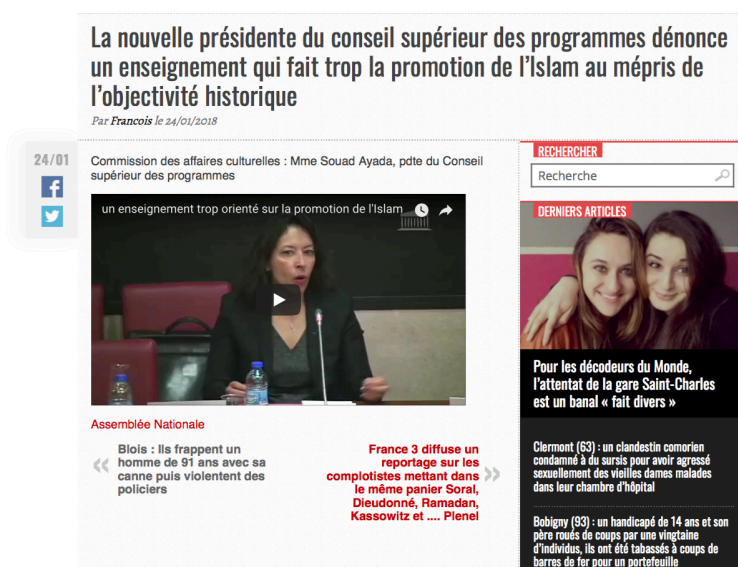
La nouvelle présidente du conseil supérieur des programmes dénonce un enseignement qui fait trop la promotion de l'Islam au mépris de l'objectivité historique

Par Francois le 24/01/2018

24/01

Commission des affaires culturelles : Mme Souad Ayada, pdte du Conseil supérieur des programmes

un enseignement trop orienté sur la promotion de l'Islam

Assemblée Nationale

« Blois : Ils frappent un homme de 91 ans avec sa canne puis violentent des policiers

France 3 diffuse un reportage sur les complotistes mettant dans le même panier Soral, Dieudonné, Ramadan, Kassowitz et .... Plenel »

RECHERCHER

Recherche

DERNIERS ARTICLES

Pour les décodeurs du Monde, l'attentat de la gare Saint-Charles est un banal « fait divers »

Clermont (63) : un clandestin comorien condamné à du sursis pour avoir agressé sexuellement des vieilles dames malades dans leur chambre d'hôpital

Bobigny (93) : un handicapé de 14 ans et son père roués de coups par une vingtaine d'individus, ils ont été tabassés à coups de barres de fer pour un portefeuille